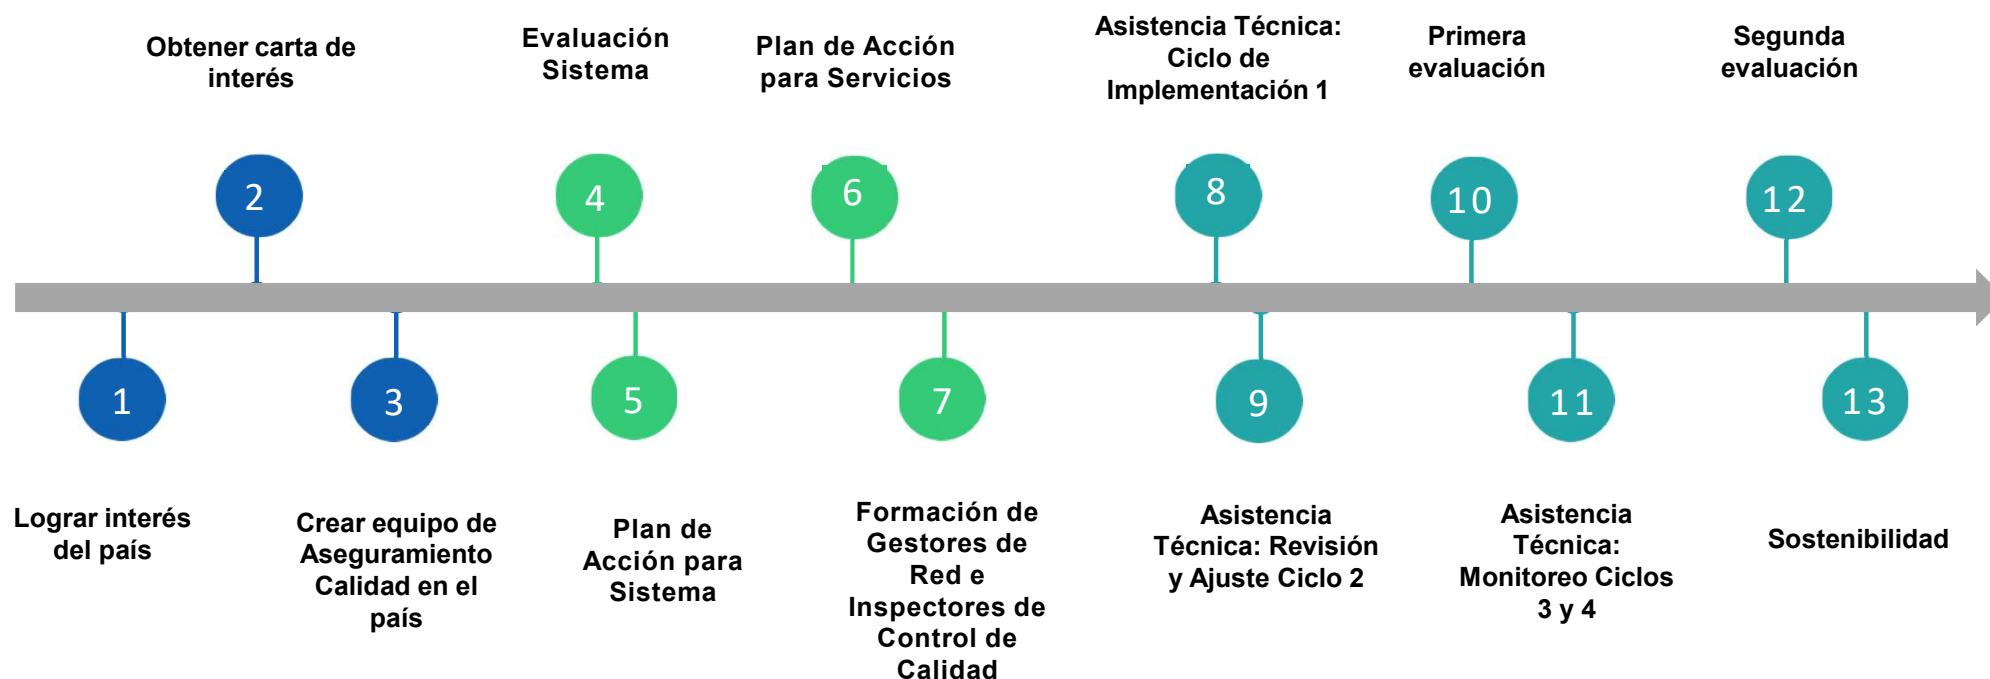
1
Lograr interés del país

2
Obtener carta de interés

3
Crear equipo de Aseguramiento Calidad en el país

4
Evaluación Sistema

5
Plan de Acción para Sistema

6
Plan de Acción para Servicios

7
Formación de Gestores de Red e Inspectores de Control de Calidad

8
Asistencia Técnica: Ciclo de Implementación 1

9
Asistencia Técnica: Revisión y Ajuste Ciclo 2

10
Primera evaluación

11
Asistencia Técnica: Monitoreo Ciclos 3 y 4

12
Segunda evaluación

13
Sostenibilidad